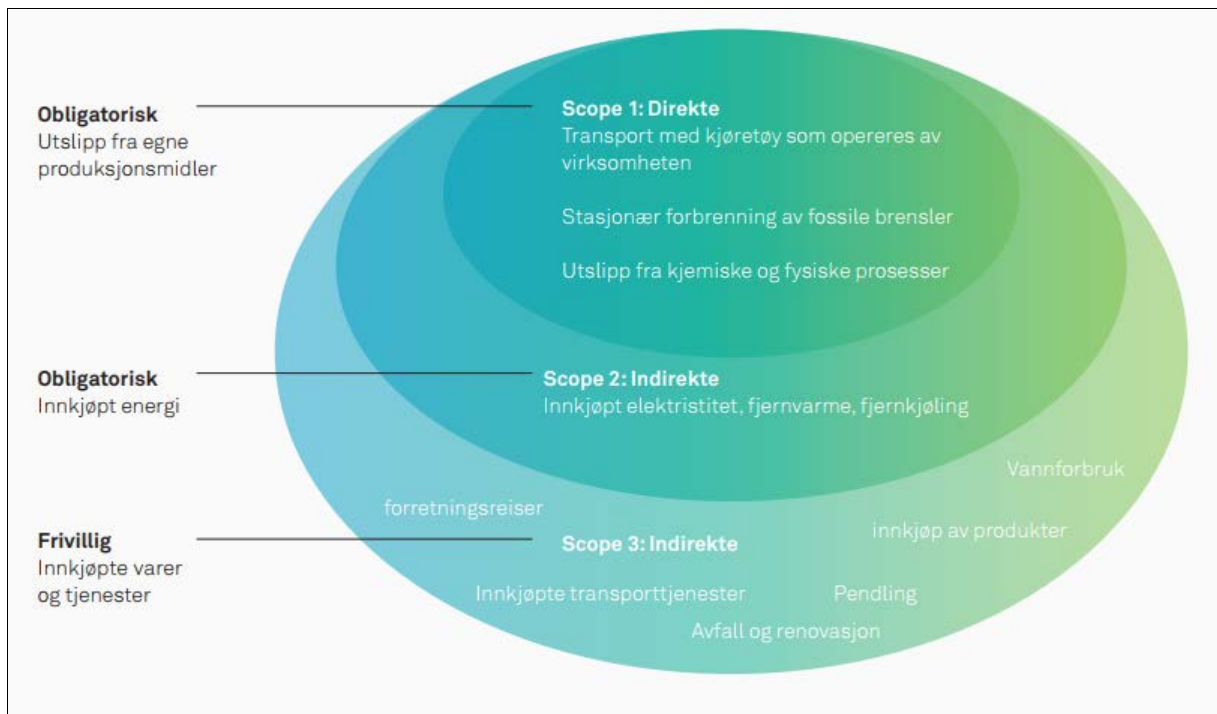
Obligatorisk
Utslipp fra egne produksjonsmidler

Scope 1: Direkte
Transport med kjøretøy som opereres av virksomheten

Stasjonær forbrenning av fossile brensler

Utslipp fra kjemiske og fysiske prosesser

Obligatorisk
Innkjøpt energi

Scope 2: Indirekte
Innkjøpt elektristitet, fjernvarme, fjernkjøling

Vannforbruk

forretningsreiser

innkjøp av produkter

Frivillig
Innkjøpte varer og tjenester

Scope 3: Indirekte

Innkjøpte transporttjenester

Pendling

Avfall og renovasjon